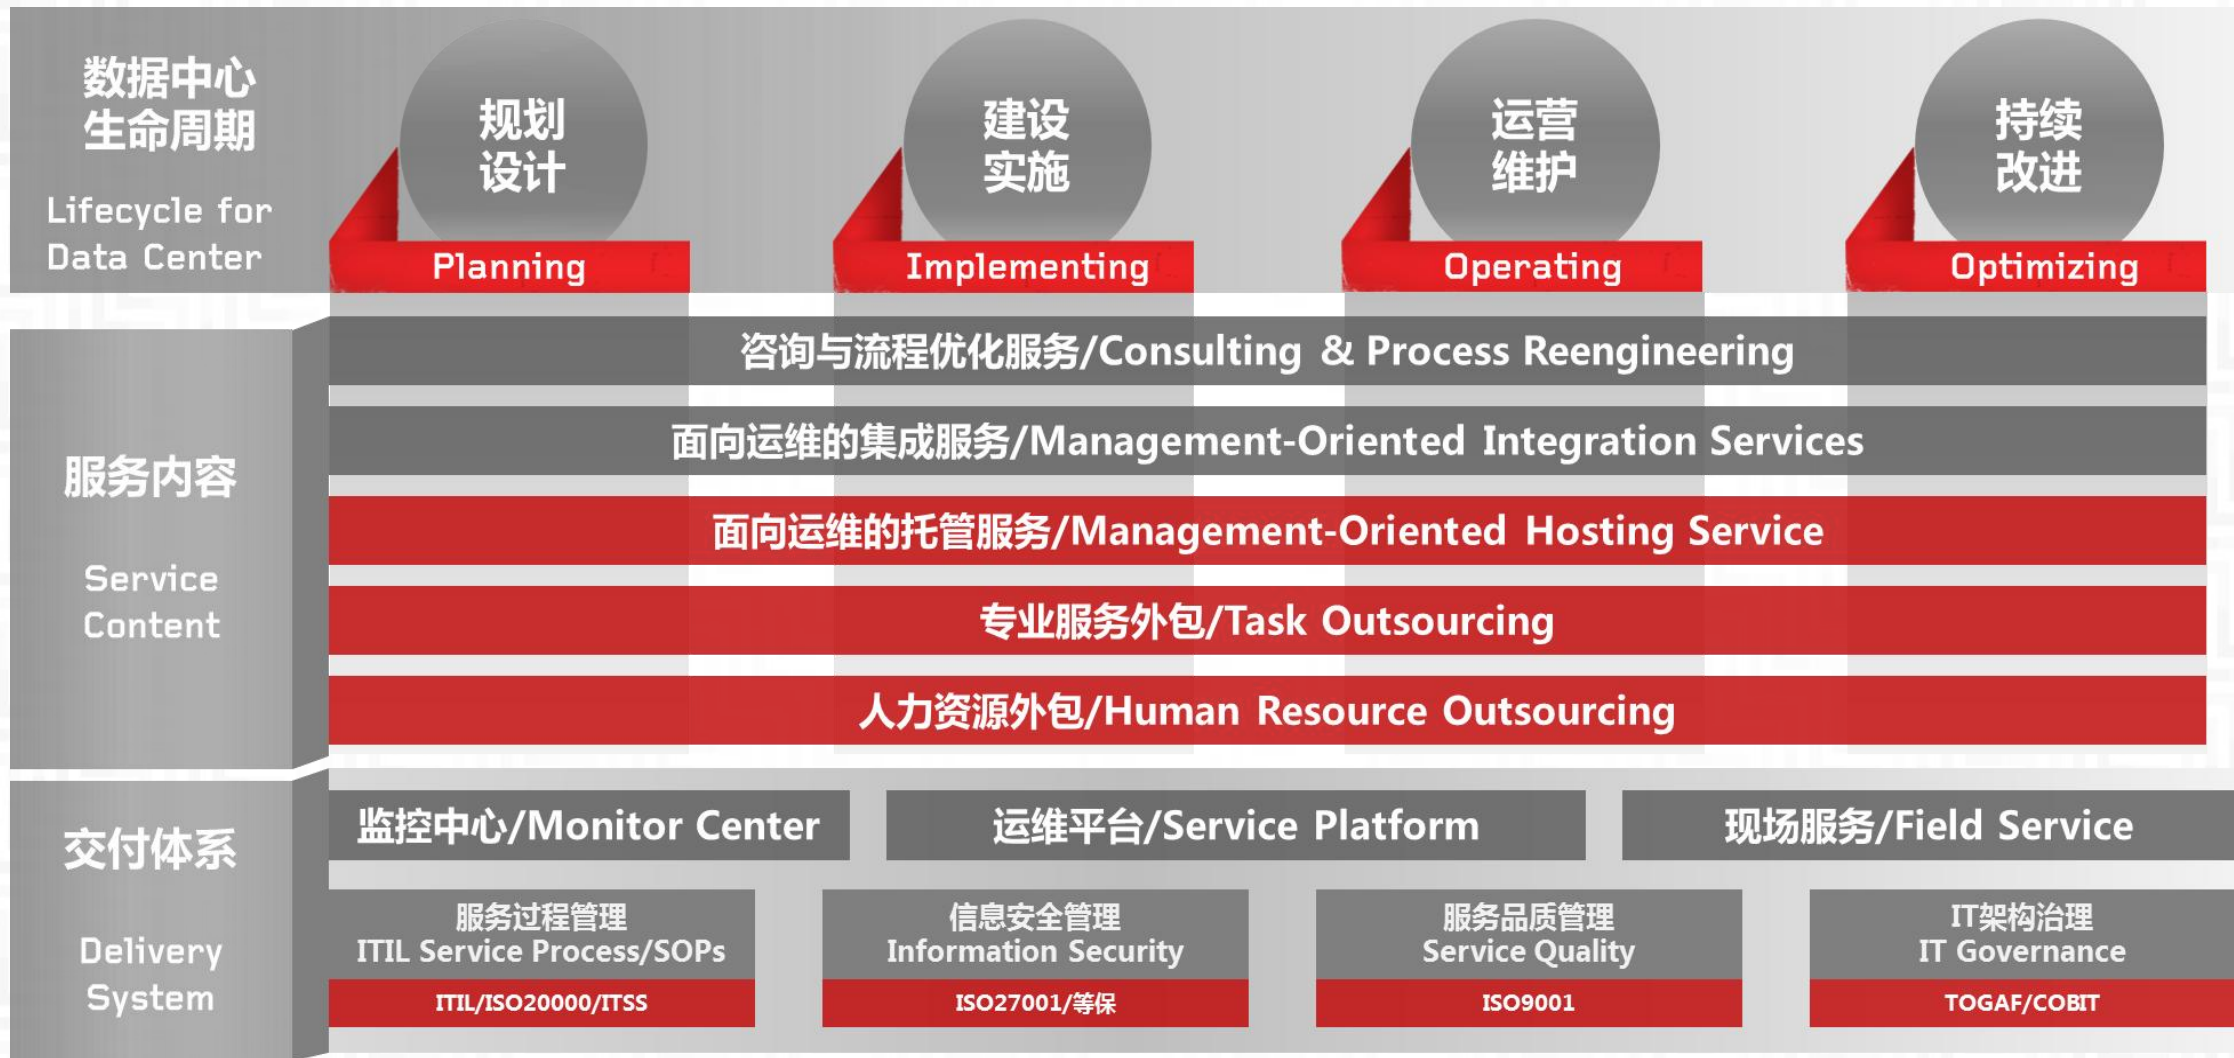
数据中心生命周期

Lifecycle for Data Center

规划设计

Planning

建设实施

Implementing

运营维护

Operating

持续改进

Optimizing

服务内容

Service Content

咨询与流程优化服务/Consulting & Process Reengineering

面向运维的集成服务/Management-Oriented Integration Services

面向运维的托管服务/Management-Oriented Hosting Service

专业服务外包/Task Outsourcing

人力资源外包/Human Resource Outsourcing

交付体系

Delivery System

监控中心/Monitor Center

运维平台/Service Platform

现场服务/Field Service

服务过程管理
ITIL Service Process/SOPs

ITIL/ISO20000/ITSS

信息安全管理
Information Security

ISO27001/等保

服务品质管理
Service Quality

ISO9001

IT架构治理
IT Governance

TOGAF/COBIT